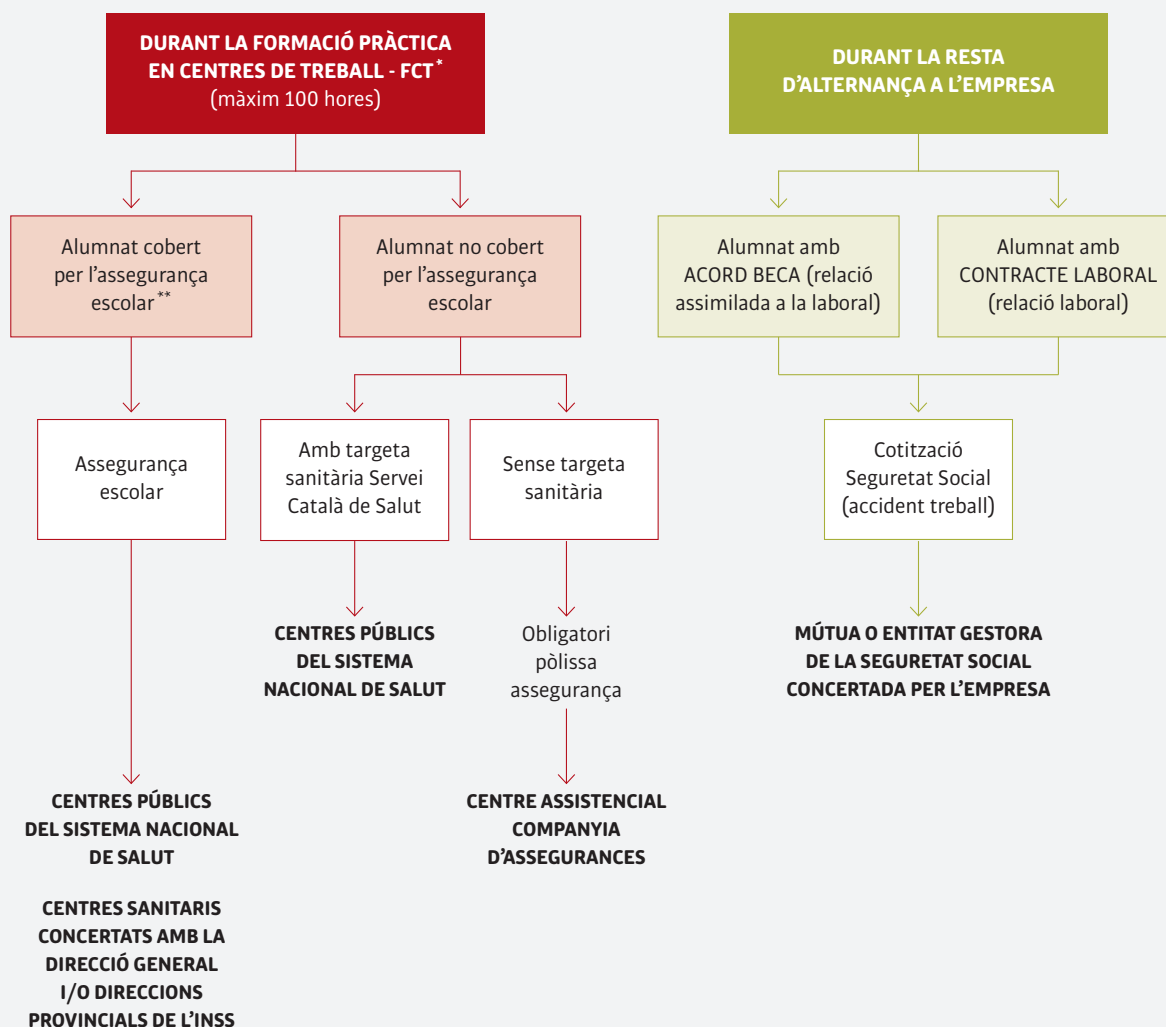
DURANT LA FORMACIÓ PRÀCTICA EN CENTRES DE TREBALL - FCT*
(màxim 100 hores)

Alumnat cobert per l'assegurança escolar**

Assegurança escolar

CENTRES PÚBLICS DEL SISTEMA NACIONAL DE SALUT

CENTRES SANITARIS CONCERTATS AMB LA DIRECCIÓ GENERAL I/O DIRECCIONS PROVINCIALS DE L'INSS

Alumnat no cobert per l'assegurança escolar

Amb targeta sanitària Servei Català de Salut

CENTRES PÚBLICS DEL SISTEMA NACIONAL DE SALUT

Sense targeta sanitària

Obligatori pòlissa assegurança

CENTRE ASSISTENCIAL COMPANYIA D'ASSEGURANCES

DURANT LA RESTA D'ALTERNANÇA A L'EMPRESA

Alumnat amb ACORD BECA (relació assimilada a la laboral)

Alumnat amb CONTRACTE LABORAL (relació laboral)

Cotització Seguretat Social (accident treball)

MÚTUA O ENTITAT GESTORA DE LA SEGURETAT SOCIAL CONCERTADA PER L'EMPRESA